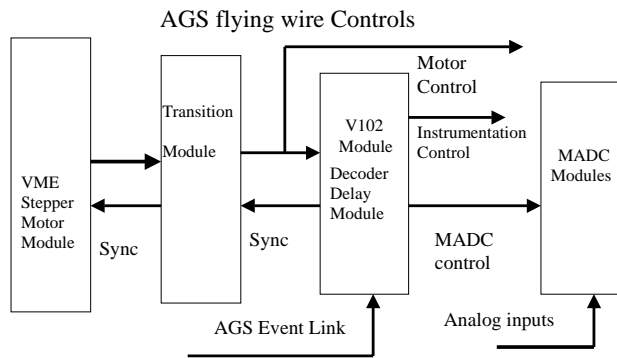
AGS flying wire Controls

VME Stepper Motor Module

Sync

Transition Module

Sync

Motor Control

V102 Module Decoder Delay Module

Instrumentation Control

MADC control

MADC Modules

AGS Event Link

Analog inputs